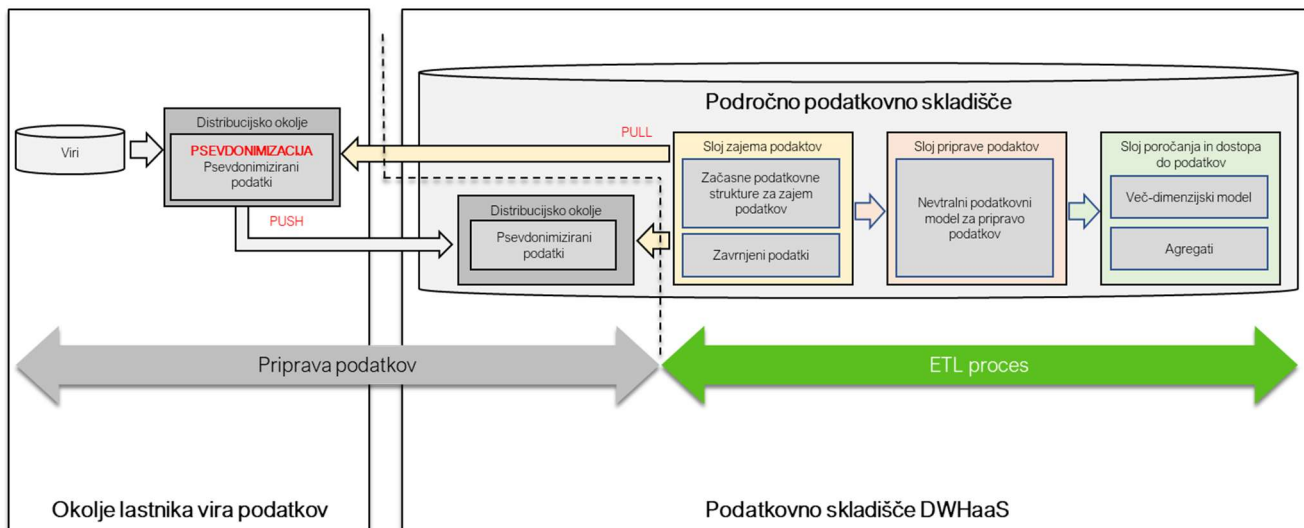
Področno podatkovno skladišče

Viri

Distribucijsko okolje
PSEVDONIMIZACIJA
Psevdonimizirani podatki

PULL

PUSH

Distribucijsko okolje
Psevdonimizirani podatki

Sloj zajema podatkov
Začasne podatkovne strukture za zajem podatkov
Zavrnjeni podatki

Sloj priprave podatkov
Nevtralni podatkovni model za pripravo podatkov

Sloj poročanja in dostopa do podatkov
Več-dimenzijski model
Agregati

Priprava podatkov

ETL proces

Okolje lastnika vira podatkov

Podatkovno skladišče DWHaaS